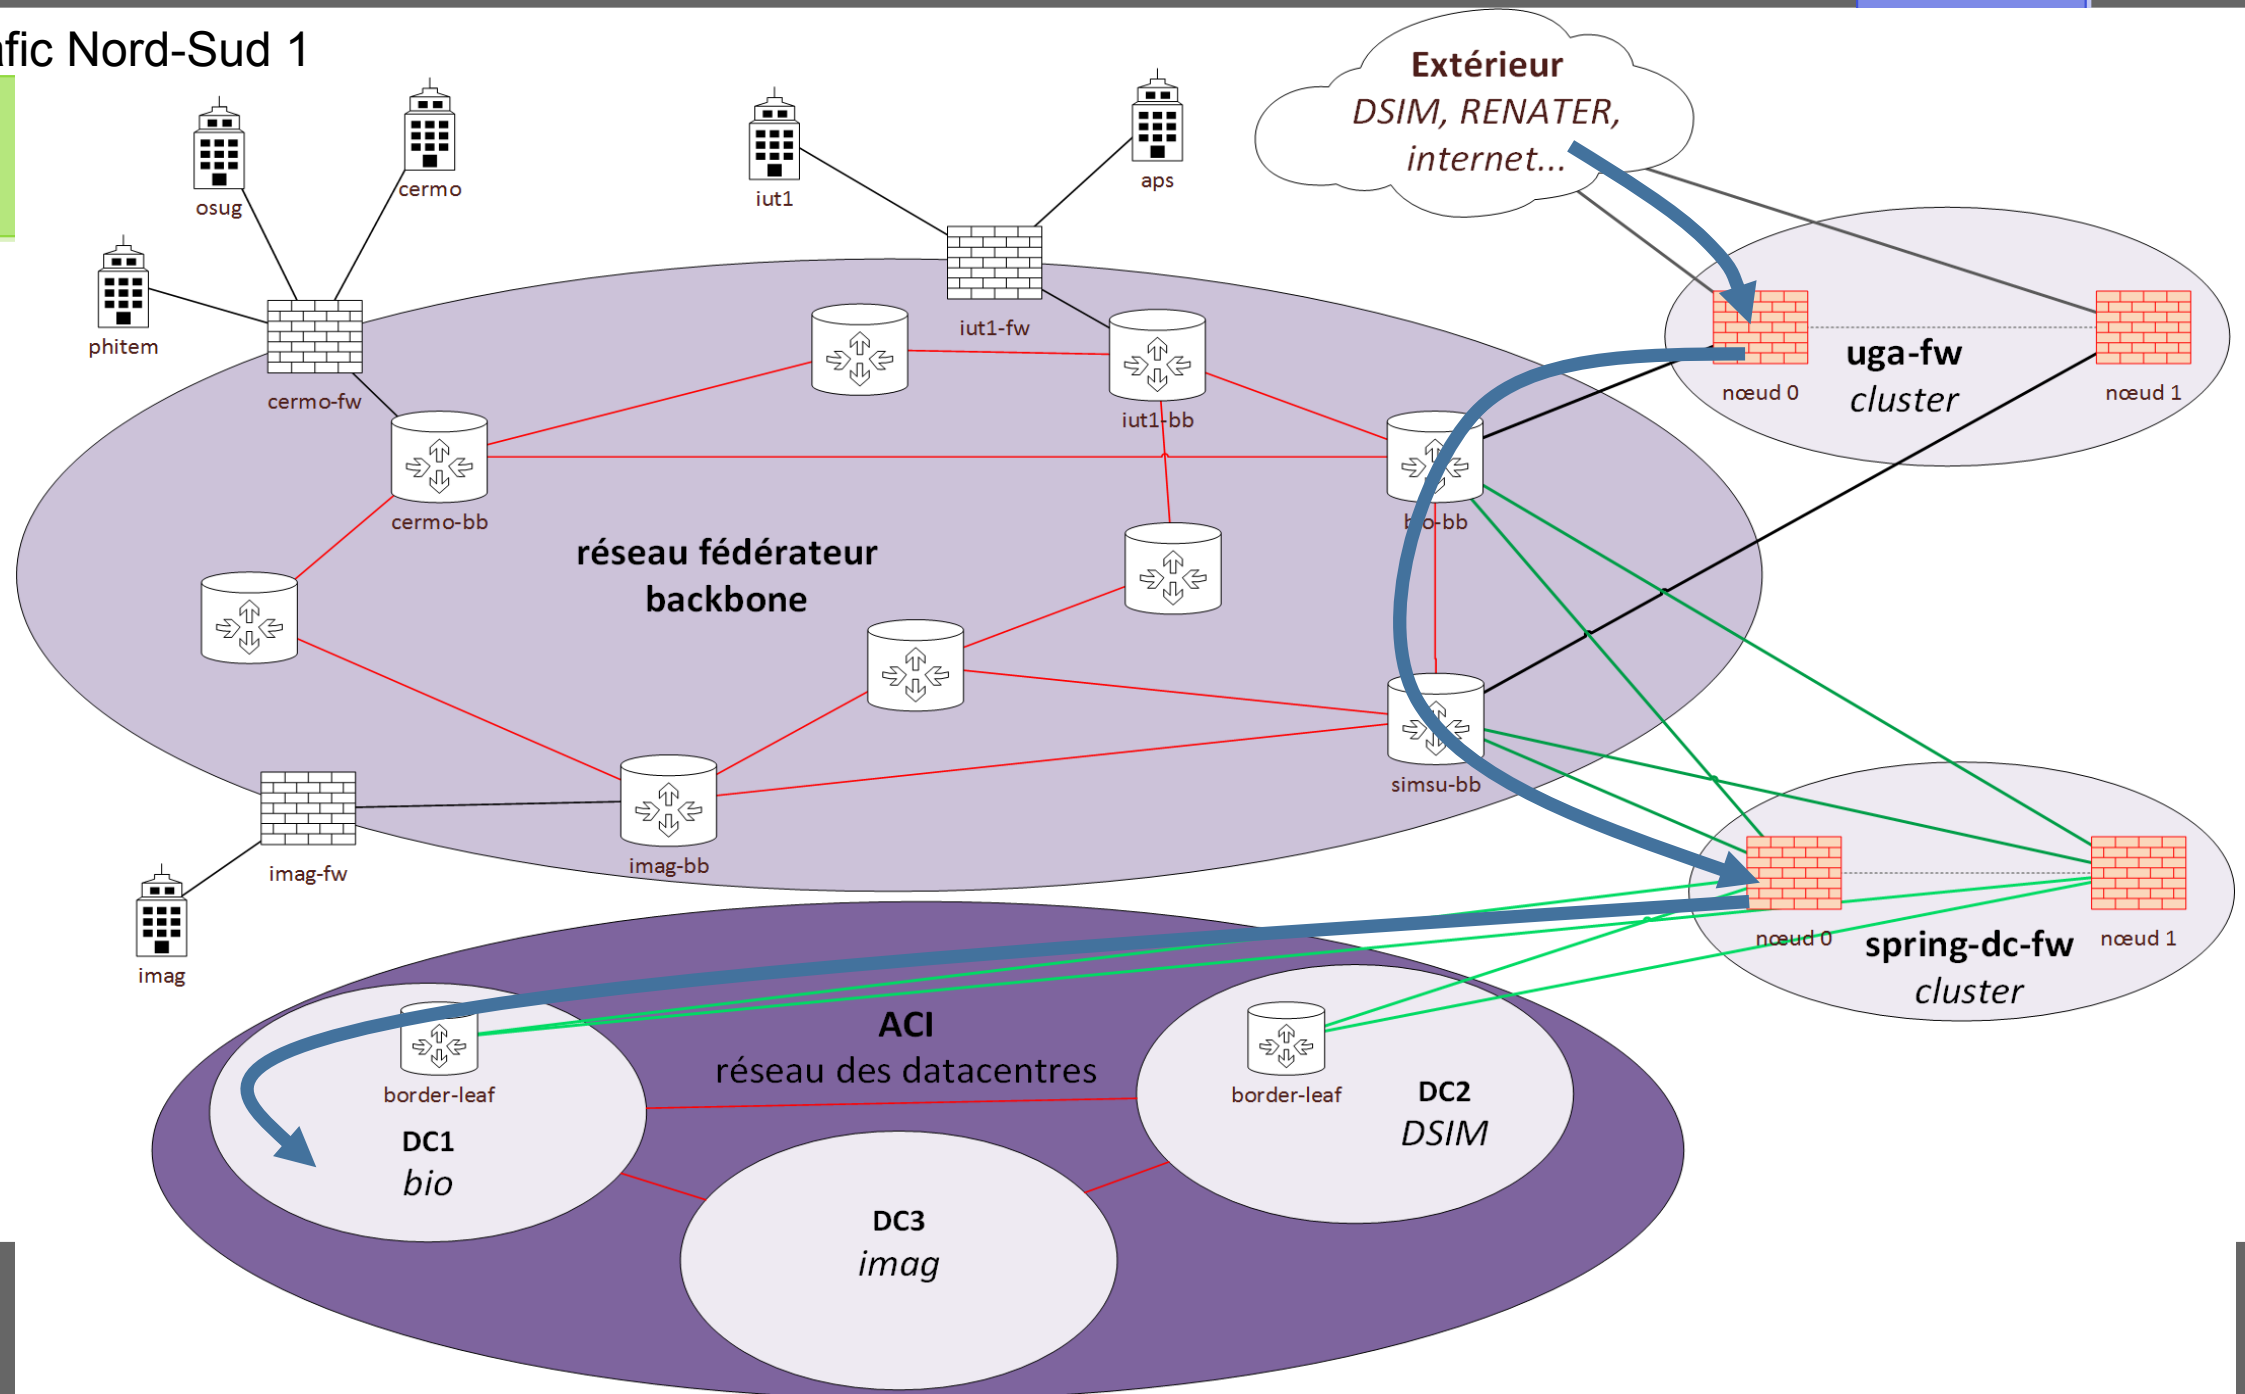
fic Nord-Sud 1

Extérieur
DSIM, RENATER, internet...

osug
cermo
iut1
aps
phitem
cermo-fw
iut1-fw
nœud 0
uga-fw
cluster
nœud 1
iut1-bb
cermo-bb
b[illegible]o-bb
réseau fédérateur
backbone
simsu-bb
imag-fw
imag-bb
imag
nœud 0
spring-dc-fw
cluster
nœud 1
ACI
réseau des datacentres
border-leaf
border-leaf
DC1
bio
DC2
DSIM
DC3
imag